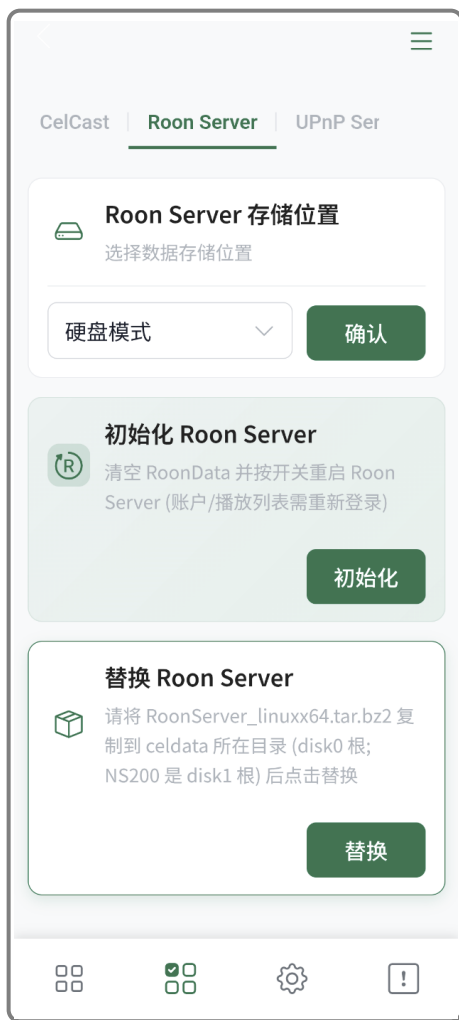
CelCast | Roon Server | UPnP Ser

Roon Server 存储位置
选择数据存储位置

硬盘模式

确认

初始化 Roon Server
清空 RoonData 并按开关重启 Roon Server (账户/播放列表需重新登录)

初始化

替换 Roon Server
请将 RoonServer_linuxx64.tar.bz2 复制到 celdata 所在目录 (disk0 根; NS200 是 disk1 根) 后点击替换

替换